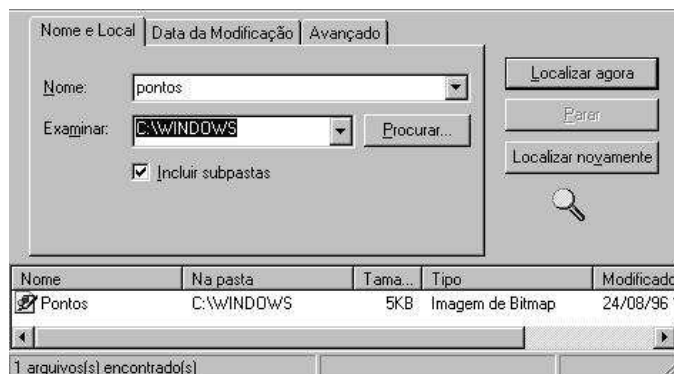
Nome e Local | Data da Modificação | Avançado

Nome: pontos

Examinar: C:\WINDOWS

Procurar...

Incluir subpastas

Localizar agora

Parar

Localizar novamente

| Nome | Na pasta | Tama... | Tipo | Modificado |
|---|---|---|---|---|
| Pontos | C:\WINDOWS | 5KB | Imagem de Bitmap | 24/08/96 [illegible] |

1 arquivo(s) encontrado(s)